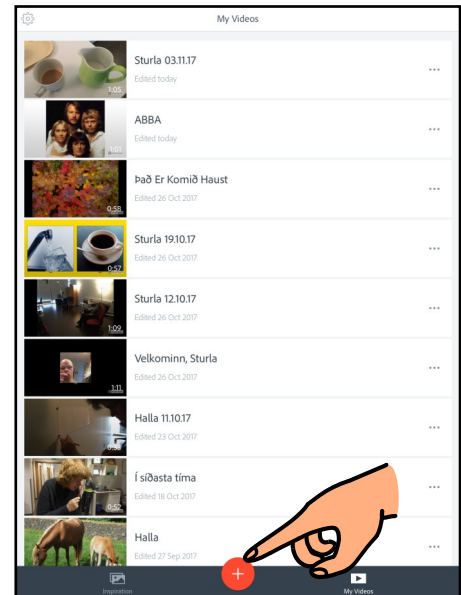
My Videos

Sturla 03.11.17
Edited today
1:05
...

ABBA
Edited today
1:01
...

Það Er Komið Haust
Edited 26 Oct 2017
0:58
...

Sturla 19.10.17
Edited 26 Oct 2017
0:57
...

Sturla 12.10.17
Edited 26 Oct 2017
1:09
...

Velkominn, Sturla
Edited 26 Oct 2017
1:11
...

Halla 11.10.17
Edited 23 Oct 2017
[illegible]
...

Í síðasta tíma
Edited 18 Oct 2017
0:52
...

Halla
Edited 27 Sep 2017
...

Inspiration
+
My Videos